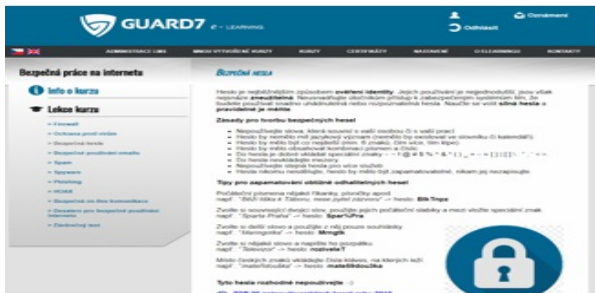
GUARD7 E-LEARNING

Odhlásit

Oznámení

ADMINISTRACE LMS | MNOU VYTVOŘENÉ KURZY | KURZY | CERTIFIKÁTY | NASTAVENÍ | O ELEARNINGU | KONTAKTY

Bezpečná práce na internetu

Info o kurzu

Lekce kurzu

Firewall
Ochrana proti virům
Bezpečná hesla
Bezpečné používání emailu
Spam
Spyware
Phishing
HOAX
Bezpečná on-line komunikace
Desatero pro bezpečné používání internetu
Závěrečný test

BEZPEČNÁ HESLA

Heslo je nejčastějším způsobem ověření identity. Jejich používání je nejjednodušší, jsou však nejméně zneužitelná. Neoprávněný útočník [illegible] systémům tím, že bude používat snadno uhodnutelná nebo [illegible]. Naučte se volit silná hesla a pravidelně je měňte.

Zásady pro tvorbu bezpečných hesel

Nepoužívejte slova, která souvisí s vaší osobou
Heslo by nemělo mít jazykový význam
Heslo by mělo být co nejdelší (min. 8 znaků)
Heslo by mělo obsahovat kombinaci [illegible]
Do hesla je dobré vkládat speciální znaky ~ ! @ # $ % ^ & * ( ) _ + = - [ ] { } | ; : ' " , . < >
Do hesla nevkládejte mezery
Heslo nikdy nepoužívejte pro více služeb
Hesla nikomu nesdělujte, heslo by mělo být zapamatovatelné, nikam jej nezapisujte

Tipy pro zapamatování obtížně odhalitelných hesel

Počáteční písmena nějaké říkanky, přísloví apod.
např. "Bílý Ilík k Táboru, nese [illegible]" → heslo: BlkTnpa

Zvolte si srozumitelný dlouhý tvar, použijte jeho počáteční slabiky a mezi ně vložte speciální znak
např. "Sparta Praha" → heslo: Spar%Pra

Zvolte si slovo a použijte z něj pouze souhlásky
např. "Mimogolik" → heslo: Mmglk

Zvolte si nějaké slovo a napište ho pozpátku
např. "Televize" → heslo: ezivelet

Místo českých znaků vkládejte čísla kláves, na kterých leží
např. "maleříšoudka" → heslo: mal8ř9ouďka

Tyto hesla rozhodně nepoužívejte